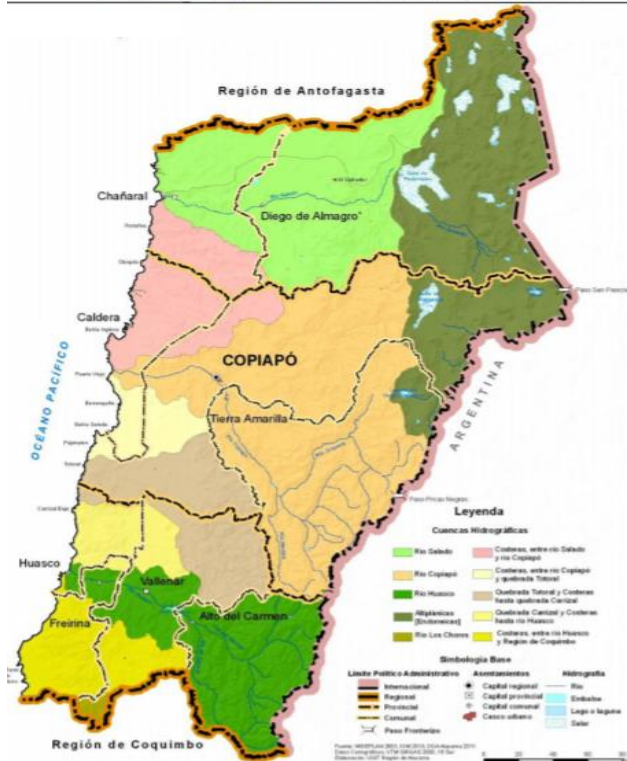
Región de Antofagasta

Chañaral

Diego de Almagro

Caldera

OCEANO PACIFICO

COPIAPÓ

Tierra Amarilla

ARGENTINA

Paso San Francisco

Paso Pircas Negras

Huasco

Vallenar

Freirina

Alto del Carmen

Región de Coquimbo

Leyenda

Cuencas Hidrográficas

Río Salado

Costeras, entre río Salado y río Copiapó

Río Copiapó

Costeras, entre río Copiapó y quebrada Totoral

Río Huasco

Quebrada Totoral y Costeras hasta quebrada Carrizal

Altiplánicas (Endorreicas)

Quebrada Carrizal y Costeras hasta río Huasco

Río Los Choros

Costeras, entre río Huasco y Región de Coquimbo

Simbología Base

Límite Político Administrativo

Internacional

Regional

Provincial

Comunal

Paso Fronterizo

Asentamientos

Capital regional

Capital provincial

Capital comunal

Casco urbano

Hidrografía

Río

Embalse

Lago o laguna

Salar

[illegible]